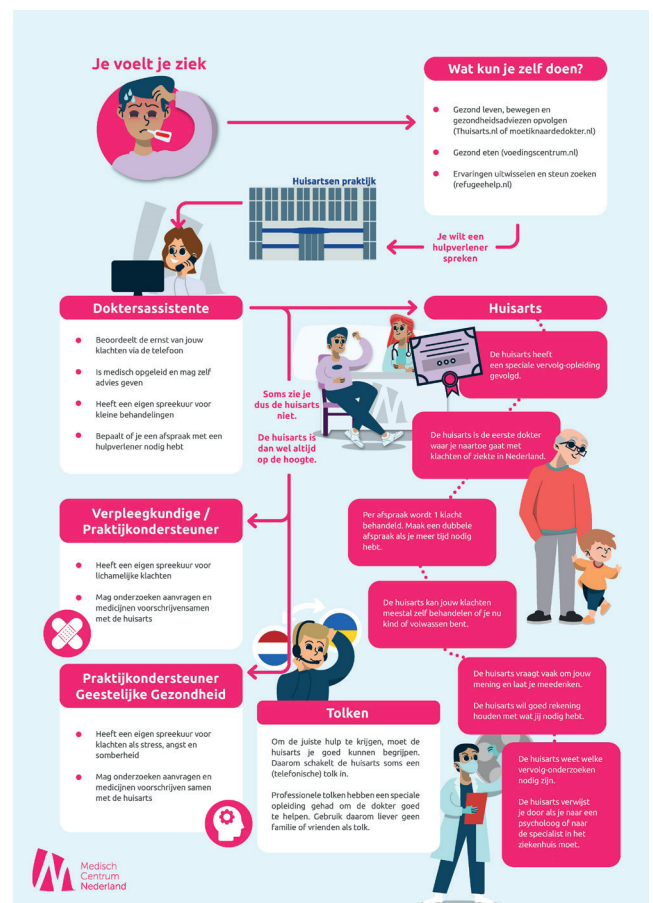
Je voelt je ziek

Wat kun je zelf doen?

Gezond leven, bewegen en gezondheidsadviezen opvolgen (Thuisarts.nl of moetiknaardedokter.nl)

Gezond eten (voedingscentrum.nl)

Ervaringen uitwisselen en steun zoeken (refugeehelp.nl)

Huisartsen praktijk

Je wilt een hulpverlener spreken

Doktersassistente

Beoordeelt de ernst van jouw klachten via de telefoon

Is medisch opgeleid en mag zelf advies geven

Heeft een eigen spreekuur voor kleine behandelingen

Bepaalt of je een afspraak met een hulpverlener nodig hebt

Soms zie je dus de huisarts niet.

De huisarts is dan wel altijd op de hoogte.

Huisarts

De huisarts heeft een speciale vervolg-opleiding gevolgd.

De huisarts is de eerste dokter waar je naartoe gaat met klachten of ziekte in Nederland.

Per afspraak wordt 1 klacht behandeld. Maak een dubbele afspraak als je meer tijd nodig hebt.

De huisarts kan jouw klachten meestal zelf behandelen of je nu kind of volwassen bent.

De huisarts vraagt vaak om jouw mening en laat je meedenken.

De huisarts wil goed rekening houden met wat jij nodig hebt.

De huisarts weet welke vervolg-onderzoeken nodig zijn.

De huisarts verwijst je door als je naar een psycholoog of naar de specialist in het ziekenhuis moet.

Verpleegkundige / Praktijkondersteuner

Heeft een eigen spreekuur voor lichamelijke klachten

Mag onderzoeken aanvragen en medicijnen voorschrijvensamen met de huisarts

Praktijkondersteuner Geestelijke Gezondheid

Heeft een eigen spreekuur voor klachten als stress, angst en somberheid

Mag onderzoeken aanvragen en medicijnen voorschrijven samen met de huisarts

Tolken

Om de juiste hulp te krijgen, moet de huisarts je goed kunnen begrijpen. Daarom schakelt de huisarts soms een (telefonische) tolk in.

Professionele tolken hebben een speciale opleiding gehad om de dokter goed te helpen. Gebruik daarom liever geen familie of vrienden als tolk.

Medisch Centrum Nederland